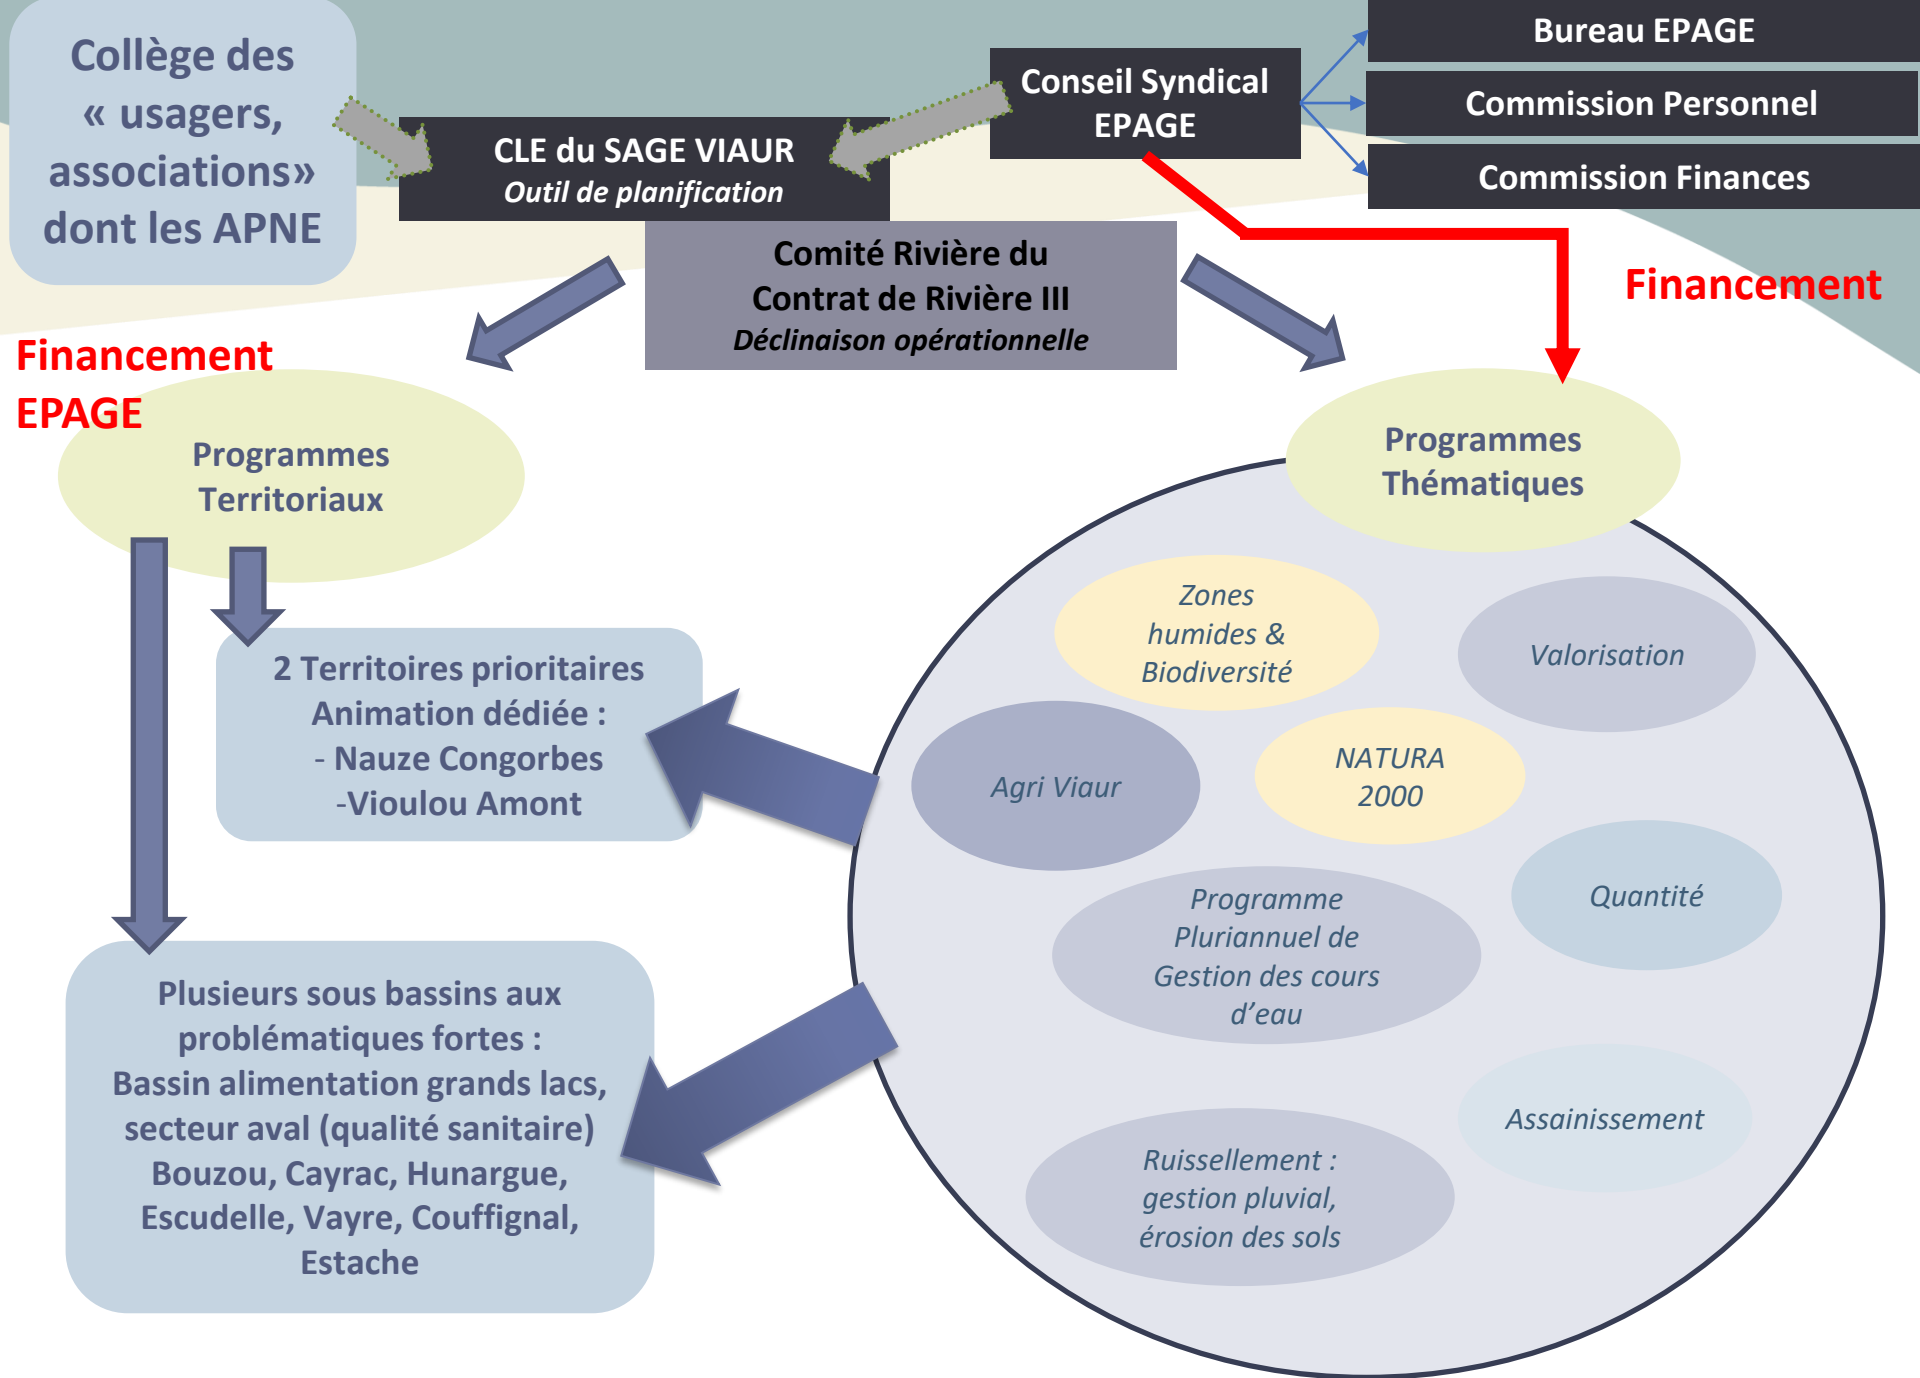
Collège des « usagers, associations» dont les APNE

CLE du SAGE VIAUR
*Outil de planification*

Conseil Syndical EPAGE

Bureau EPAGE

Commission Personnel

Commission Finances

Comité Rivière du Contrat de Rivière III
*Déclinaison opérationnelle*

Financement

Financement EPAGE

Programmes Territoriaux

Programmes Thématiques

2 Territoires prioritaires Animation dédiée :
- Nauze Congorbes
-Vioulou Amont

Plusieurs sous bassins aux problématiques fortes : Bassin alimentation grands lacs, secteur aval (qualité sanitaire) Bouzou, Cayrac, Hunargue, Escudelle, Vayre, Couffignal, Estache

*Zones humides & Biodiversité*

*Valorisation*

*Agri Viaur*

*NATURA 2000*

*Programme Pluriannuel de Gestion des cours d'eau*

*Quantité*

*Assainissement*

*Ruissellement : gestion pluvial, érosion des sols*